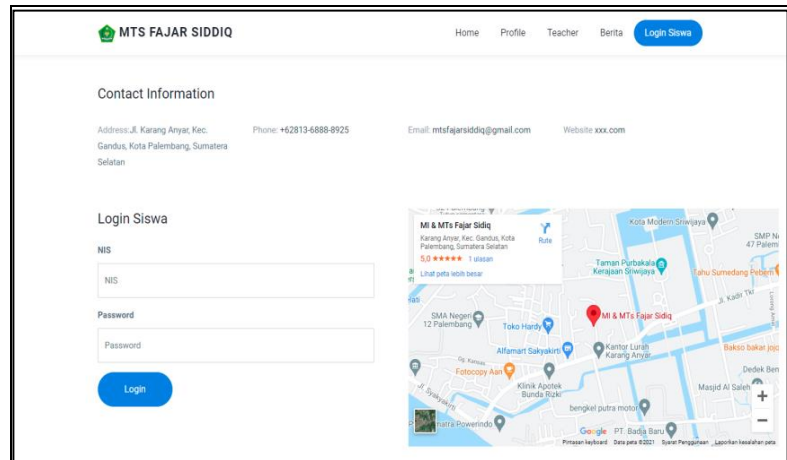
MTS FAJAR SIDDIQ

Home Profile Teacher Berita Login Siswa

Contact Information

Address:Jl. Karang Anyar, Kec. Gandus, Kota Palembang, Sumatera Selatan

Phone: +62813-6888-8925

Email: mtsfajarsiddiq@gmail.com

Website xxx.com

Login Siswa

NIS

NIS

Password

Password

Login

MI & MTs Fajar Sidiq
Karang Anyar, Kec. Gandus, Kota Palembang, Sumatera Selatan
5,0 ★★★★★ 1 ulasan
Lihat peta lebih besar
Rute

Kota Modern Sriwijaya
SMP N 47 Palem
Taman Purbakala Kerajaan Sriwijaya
Tahu Sumedang Pebem
Jl. Kadir TK
SMA Negeri 12 Palembang
Toko Hardy
MI & MTs Fajar Sidiq
Alfamart Sakyakirti
Kantor Lurah Karang Anyar
Bakso bakar jojo
Fotocopy Aan
Klinik Apotek Bunda Rizki
Masjid Al Saleh
Dedek Ben
bengkel putra motor
Jl. Syakyakirti
Powerindo
Google PT. Badja Baru
Pintasan keyboard Data peta ©2021 Syarat Penggunaan Laporkan kesalahan peta
+
−